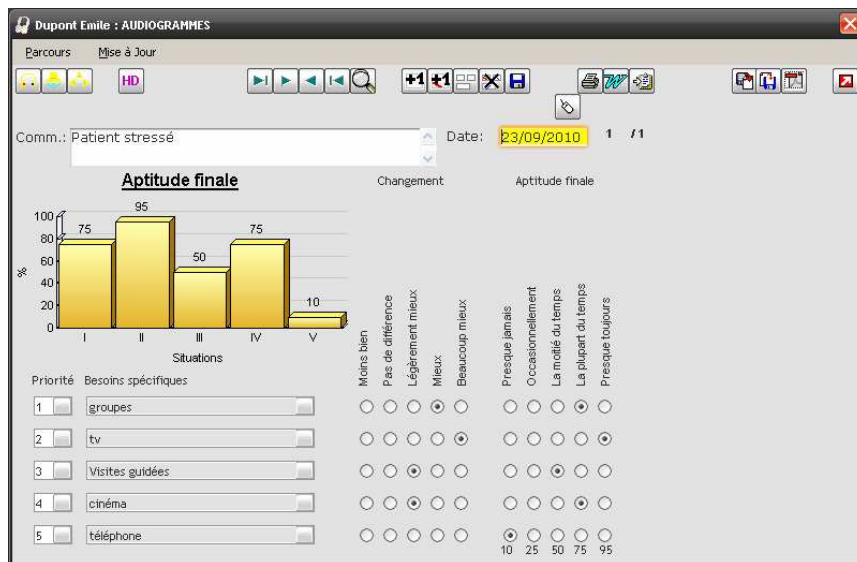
Dupont Emile : AUDIOGRAMMES

Parcours  Mise à Jour

HD

+1 +1

Comm.: Patient stressé

Date: 23/09/2010  1 /1

Aptitude finale

Changement

Aptitude finale

100
80
60
40
20
0
%

75  95  50  75  10

I  II  III  IV  V

Situations

Moins bien
Pas de différence
Légèrement mieux
Mieux
Beaucoup mieux

Presque jamais
Occasionnellement
La moitié du temps
La plupart du temps
Presque toujours

Priorité  Besoins spécifiques

1  groupes

2  tv

3  Visites guidées

4  cinéma

5  téléphone

10  25  50  75  95